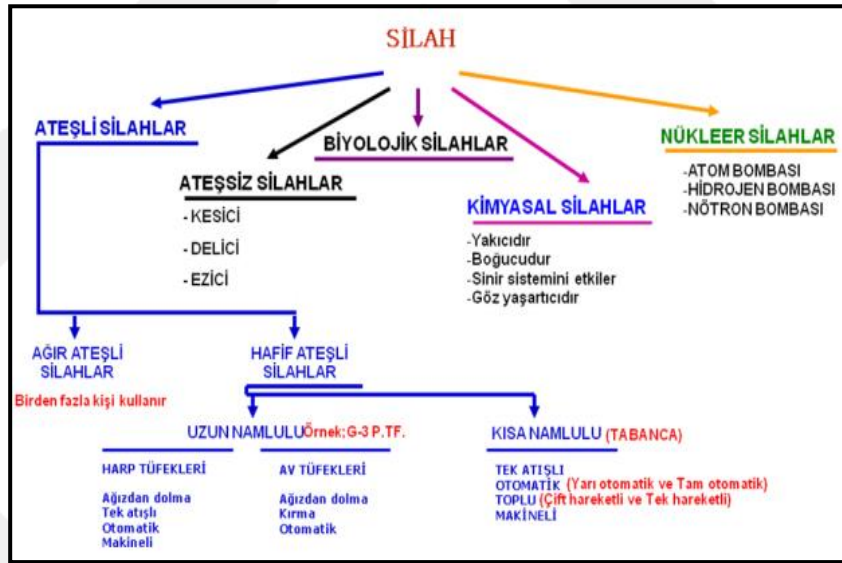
SİLAH

ATEŞLİ SİLAHLAR

BİYOLOJİK SİLAHLAR

NÜKLEER SİLAHLAR
-ATOM BOMBASI
-HİDROJEN BOMBASI
-NÖTRON BOMBASI

ATEŞSİZ SİLAHLAR
- KESİCİ
- DELİCİ
- EZİCİ

KİMYASAL SİLAHLAR
-Yakıcıdır
-Boğucudur
-Sinir sistemini etkiler
-Göz yaşartıcıdır

AĞIR ATEŞLİ SİLAHLAR
Birden fazla kişi kullanır

HAFİF ATEŞLİ SİLAHLAR

UZUN NAMLULU Örnek; G-3 P.TF.

KISA NAMLULU (TABANCA)

HARP TÜFEKLERİ
Ağızdan dolma
Tek atışlı
Otomatik
Makineli

AV TÜFEKLERİ
Ağızdan dolma
Kırma
Otomatik

TEK ATIŞLI
OTOMATİK (Yarı otomatik ve Tam otomatik)
TOPLU (Çift hareketli ve Tek hareketli)
MAKİNELİ